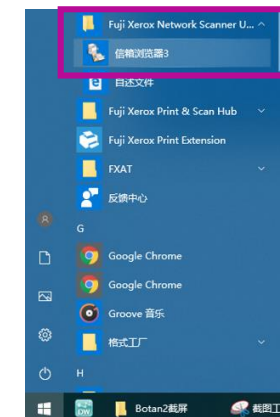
Fuji Xerox Network Scanner U...

信箱浏览器3

自述文件

Fuji Xerox Print & Scan Hub

Fuji Xerox Print Extension

FXAT

反馈中心

G

Google Chrome

Google Chrome

Groove 音乐

格式工厂

H

Botan2截屏

截图工